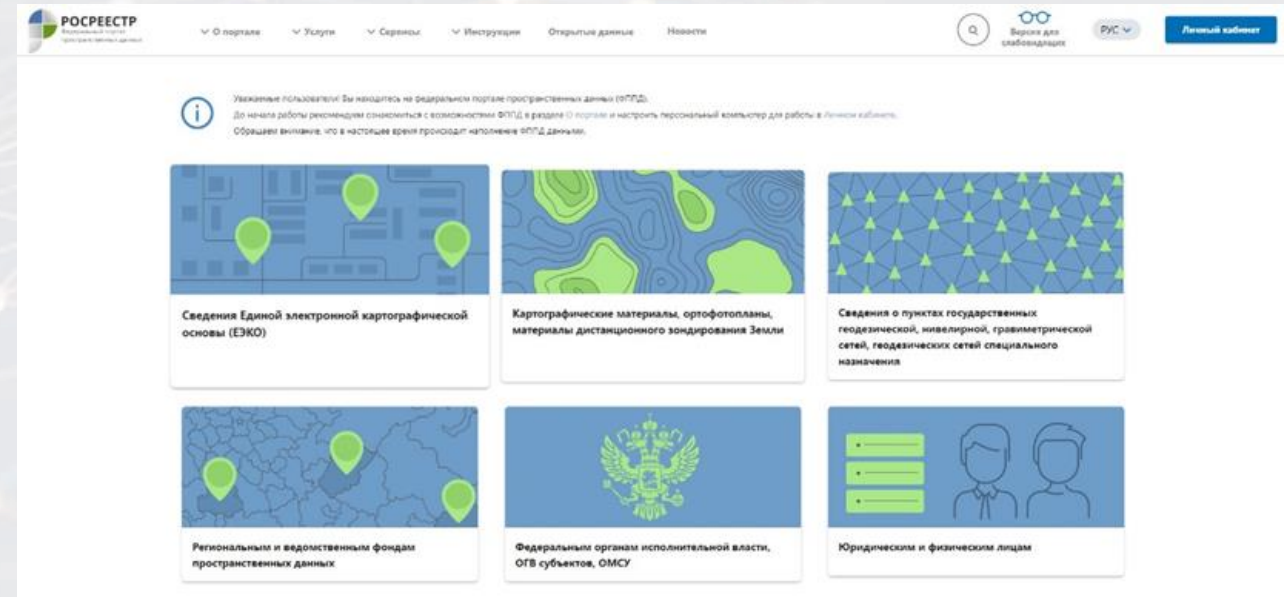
РОСРЕЕСТР
Федеральный портал пространственных данных

О портале
Услуги
Сервисы
Инструкции
Открытые данные
Новости

Версия для слабовидящих
РУС
Личный кабинет

Уважаемые пользователи! Вы находитесь на федеральном портале пространственных данных (ФППД).
До начала работы рекомендуем ознакомиться с возможностями ФППД в разделе О портале и настроить персональный компьютер для работы в Личном кабинете.
Обращаем внимание, что в настоящее время происходит наполнение ФППД данными.

Сведения Единой электронной картографической основы (ЕЭКО)

Картографические материалы, ортофотопланы, материалы дистанционного зондирования Земли

Сведения о пунктах государственных геодезической, нивелирной, гравиметрической сетей, геодезических сетей специального назначения

Региональным и ведомственным фондам пространственных данных

Федеральным органам исполнительной власти, ОГВ субъектов, ОМСУ

Юридическим и физическим лицам